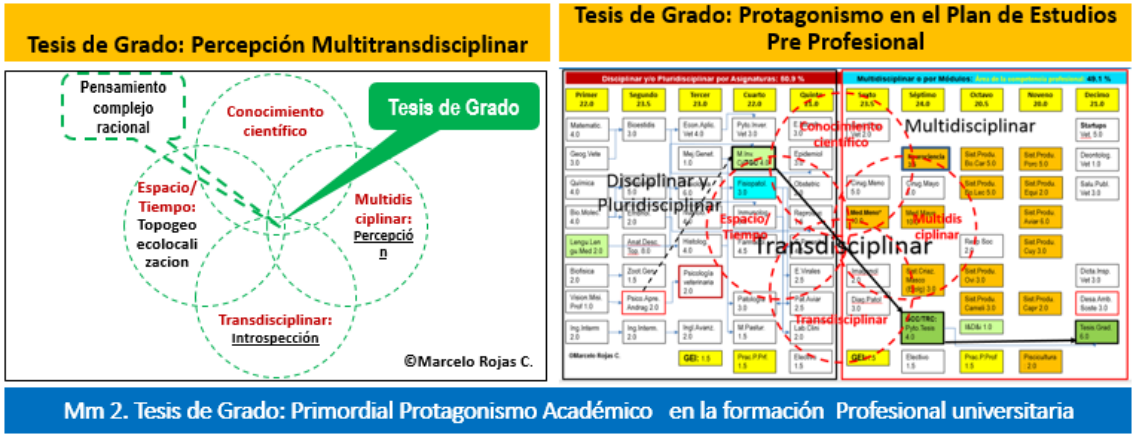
Tesis de Grado: Percepción Multitransdisciplinar

Pensamiento complejo racional

Conocimiento científico

Tesis de Grado

Espacio/ Tiempo: Topogeo ecolocalización

Multidisciplinar: Percepción

Transdisciplinar: Introspección

©Marcelo Rojas C.

Tesis de Grado: Protagonismo en el Plan de Estudios Pre Profesional

Disciplinar y/o Pluridisciplinar por Asignaturas: 50.9 %

Multidisciplinar o por Módulos: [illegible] 49.1 %

| Primer 22.0 | Segundo 23.5 | Tercer 23.0 | Cuarto 22.0 | Quinto 23.0 | Sexto 23.5 | Séptimo 24.0 | Octavo 20.5 | Noveno 20.0 | Décimo 21.0 |
|---|---|---|---|---|---|---|---|---|---|

Matemát. 4.0
Bioestadís 3.0
Econ.Aplic Vet 4.0
Pyto.Inver. Vet 3.0
Epidemiol 3.0
Startups Vet. 5.0
Geog.Vete 3.0
Mej.Genet. 1.0
Deontolog. Vet 1.0
Química 4.0
Sist.Produ. Bo.Car 5.0
Sist.Produ. Porc 5.0
Sist.Produ. Equi 2.0
Salu.Publ. Vet 3.0
Bio.Molec 4.0
Obstetric
Cirug.Meno 3.0
Cirug.Mayo 3.0
Sist.Produ. Bo.Lec 5.0
Lengu.Len gu.Med 2.0
Anat.Desc. 6.0
Histolog. 4.0
Sist.Produ. Avar 6.0
Sist.Produ. Cuy 3.0
Biofísica 2.0
Zoot.Gene 1.5
Psicología veterinaria 2.0
E.Virales 2.5
Visión Misi Prof 1.0
Psico.Apre. Andrag 2.0
Dicta.Imp. Vet 3.0
Sist.Produ. Ovi 3.0
Desa.Amb. Soste 3.0
Diag.Patol. 3.0
Patología 3.0
Far.Aviar 2.5
Sist.Produ. Camel 3.0
Sist.Produ. Capr 2.0
Ing.Interm. 2.0
Ing.Interm. 2.0
Ingl.Avanz. 2.0
M.Pastur. 1.5
Lab.Clini 2.0
ACC/TRC: Pyto.Tesis 4.0
I&Dt 1.0
Tesis Grad. 6.0
©Marcelo Rojas C.
GEI: 1.5
Prac.P.Prf. 1.5
Electivo 1.5
GEI: 1.5
Electivo 1.5
Prac.P.Prof 1.5
Piscicultura 2.0

Conocimiento científico
Multidisciplinar
Disciplinar y Pluridisciplinar
Espacio/ Tiempo
Multidis ciplinar
Transdisciplinar
Transdisciplinar

Mm 2. Tesis de Grado: Primordial Protagonismo Académico en la formación Profesional universitaria